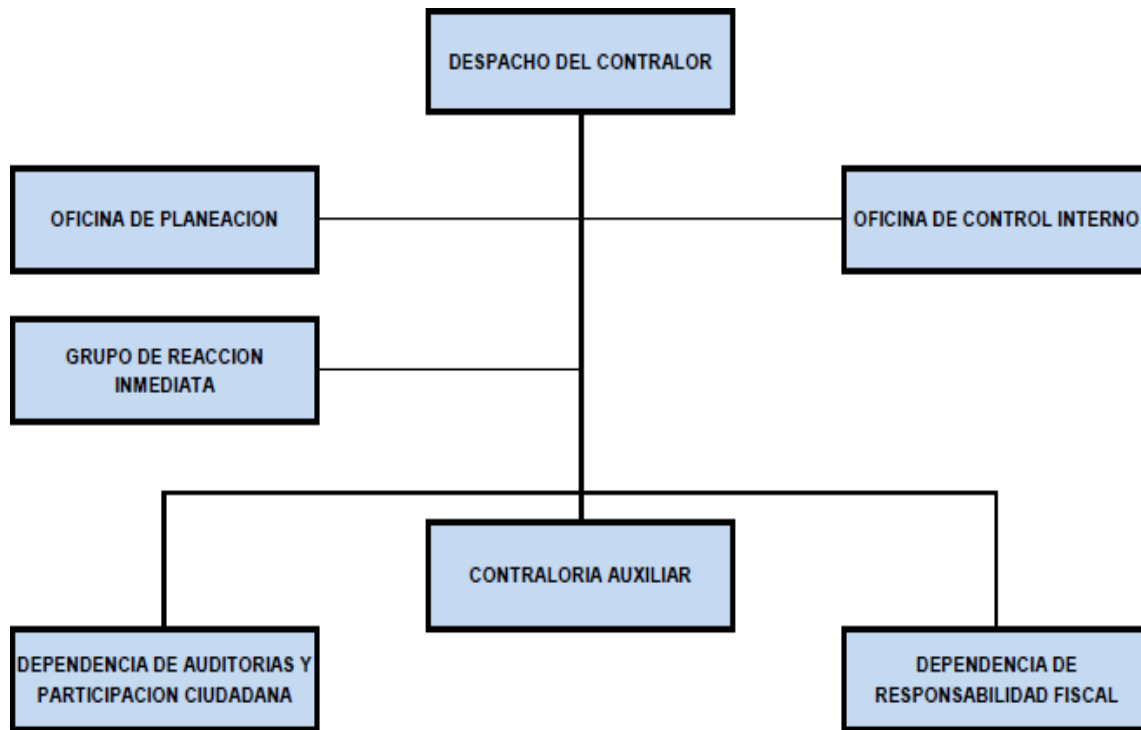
DESPACHO DEL CONTRALOR

OFICINA DE PLANEACION

OFICINA DE CONTROL INTERNO

GRUPO DE REACCION INMEDIATA

CONTRALORIA AUXILIAR

DEPENDENCIA DE AUDITORIAS Y PARTICIPACION CIUDADANA

DEPENDENCIA DE RESPONSABILIDAD FISCAL